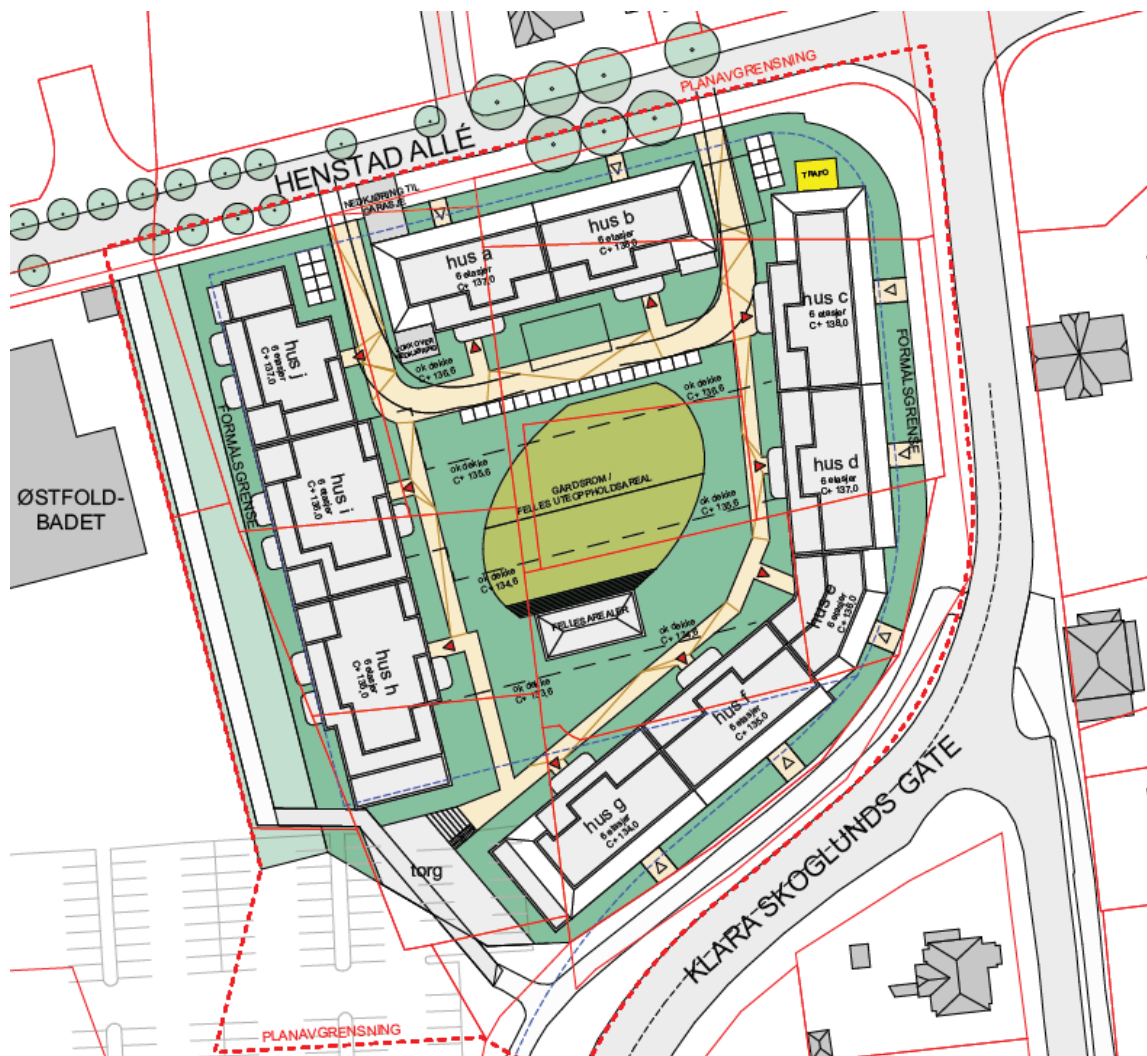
PLANAVGRENSNING

HENSTAD ALLÉ

NEDKJØRING TIL GARASJE

TRAFO

hus a
6 etasjer
C+ 137,0

hus b
6 etasjer
C+ 136,0

hus c
6 etasjer
C+ 138,0

hus d
6 etasjer
C+ 137,0

hus e
6 etasjer
C+ 138,0

hus f
6 etasjer
C+ 135,0

hus g
6 etasjer
C+ 134,0

hus h
6 etasjer
C+ 135,0

hus i
6 etasjer
C+ 136,0

hus j
6 etasjer
C+ 137,0

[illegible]

ok dekke
C+ 136,6

ok dekke
C+ 136,6

ok dekke
C+ 135,6

ok dekke
C+ 135,6

ok dekke
C+ 134,6

ok dekke
C+ 134,6

ok dekke
C+ 134,6

GÅRDSROM /
FELLES UTEOPPHOLDSAREAL

FELLESAREALER

FORMÅLSGRENSE

FORMÅLSGRENSE

ØSTFOLD-
BADET

torg

KLARA SKOGLUNDS GATE

PLANAVGRENSNING